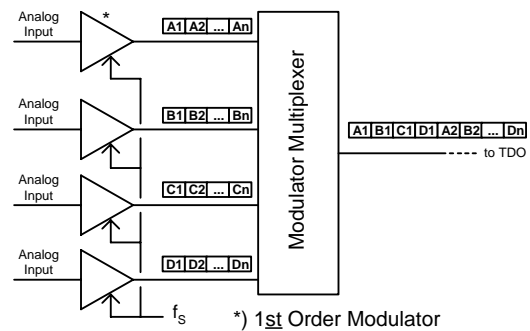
Analog Input

*

A1 A2 ... An

Analog Input

B1 B2 ... Bn

Analog Input

C1 C2 ... Cn

Analog Input

D1 D2 ... Dn

$f_S$

Modulator Multiplexer

A1 B1 C1 D1 A2 B2 ... Dn

---- to TDO

*) 1st Order Modulator